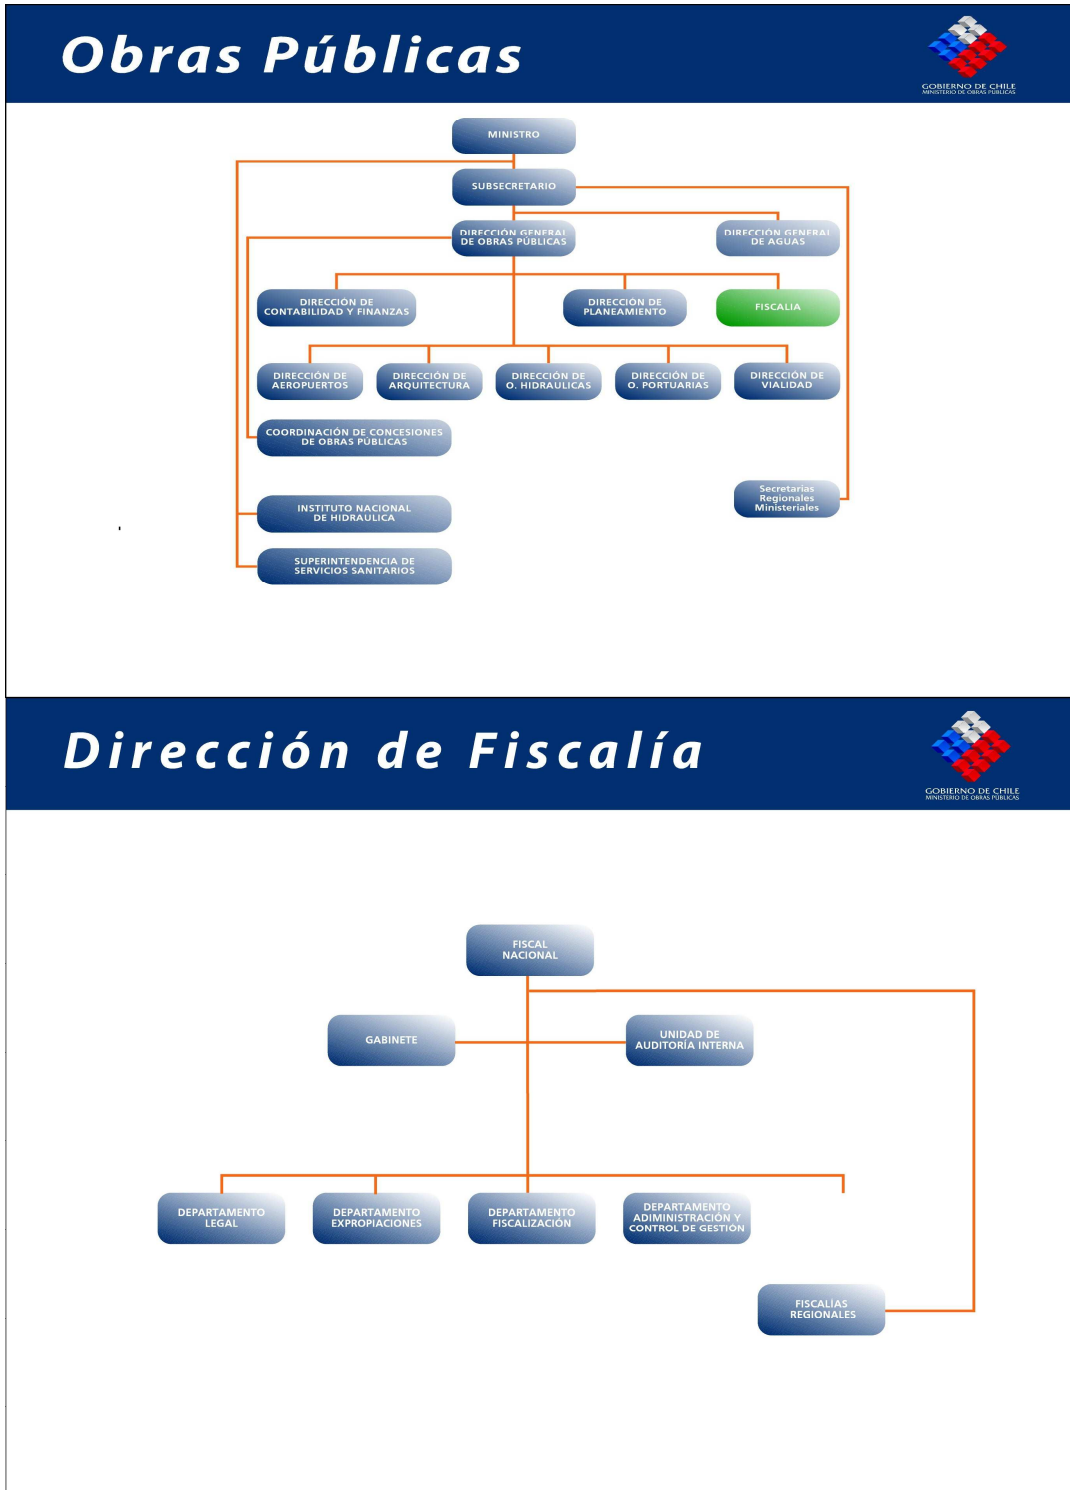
Obras Públicas

GOBIERNO DE CHILE
MINISTERIO DE OBRAS PÚBLICAS

MINISTRO

SUBSECRETARIO

DIRECCIÓN GENERAL DE OBRAS PÚBLICAS

DIRECCIÓN GENERAL DE AGUAS

DIRECCIÓN DE CONTABILIDAD Y FINANZAS

DIRECCIÓN DE PLANEAMIENTO

FISCALIA

DIRECCIÓN DE AEROPUERTOS

DIRECCIÓN DE ARQUITECTURA

DIRECCIÓN DE O. HIDRAULICAS

DIRECCIÓN DE O. PORTUARIAS

DIRECCIÓN DE VIALIDAD

COORDINACIÓN DE CONCESIONES DE OBRAS PÚBLICAS

INSTITUTO NACIONAL DE HIDRAULICA

Secretarias Regionales Ministeriales

SUPERINTENDENCIA DE SERVICIOS SANITARIOS

Dirección de Fiscalía

GOBIERNO DE CHILE
MINISTERIO DE OBRAS PÚBLICAS

FISCAL NACIONAL

GABINETE

UNIDAD DE AUDITORÍA INTERNA

DEPARTAMENTO LEGAL

DEPARTAMENTO EXPROPIACIONES

DEPARTAMENTO FISCALIZACIÓN

DEPARTAMENTO ADIMINISTRACIÓN Y CONTROL DE GESTIÓN

FISCALÍAS REGIONALES